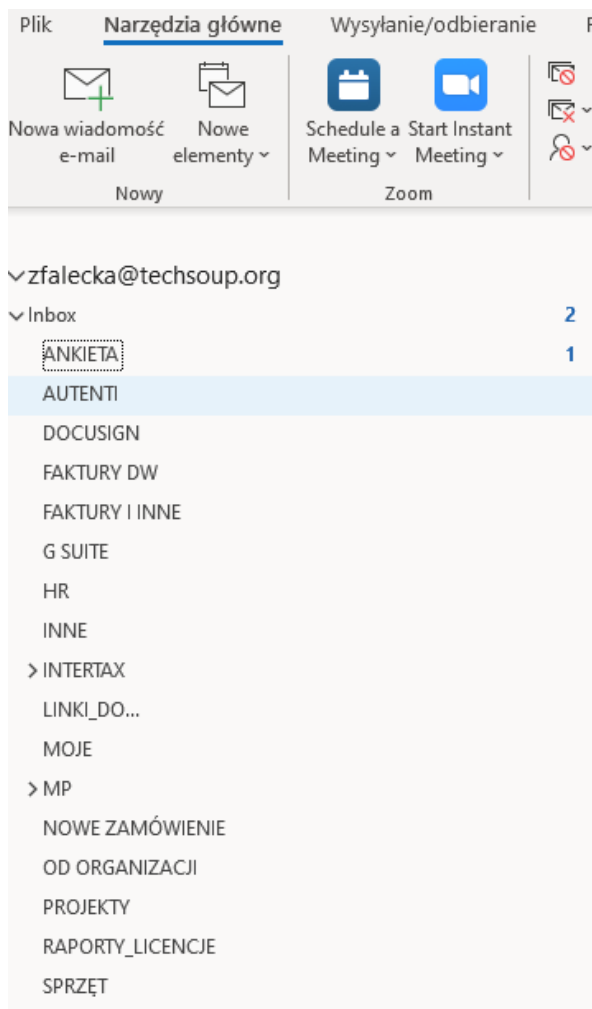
Plik Narzędzia główne Wysyłanie/odbieranie

Nowa wiadomość e-mail
Nowe elementy
Nowy

Schedule a Meeting
Start Instant Meeting
Zoom

zfalecka@techsoup.org
Inbox 2
ANKIETA 1
AUTENTI
DOCUSIGN
FAKTURY DW
FAKTURY I INNE
G SUITE
HR
INNE
INTERTAX
LINKI_DO...
MOJE
MP
NOWE ZAMÓWIENIE
OD ORGANIZACJI
PROJEKTY
RAPORTY_LICENCJE
SPRZĘT